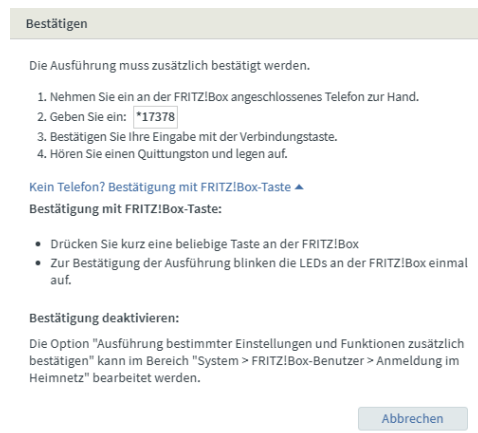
Bestätigen

Die Ausführung muss zusätzlich bestätigt werden.

1. Nehmen Sie ein an der FRITZ!Box angeschlossenes Telefon zur Hand.
2. Geben Sie ein: *17378
3. Bestätigen Sie Ihre Eingabe mit der Verbindungstaste.
4. Hören Sie einen Quittungston und legen auf.

Kein Telefon? Bestätigung mit FRITZ!Box-Taste ▲

Bestätigung mit FRITZ!Box-Taste:

• Drücken Sie kurz eine beliebige Taste an der FRITZ!Box
• Zur Bestätigung der Ausführung blinken die LEDs an der FRITZ!Box einmal auf.

Bestätigung deaktivieren:

Die Option "Ausführung bestimmter Einstellungen und Funktionen zusätzlich bestätigen" kann im Bereich "System > FRITZ!Box-Benutzer > Anmeldung im Heimnetz" bearbeitet werden.

Abbrechen